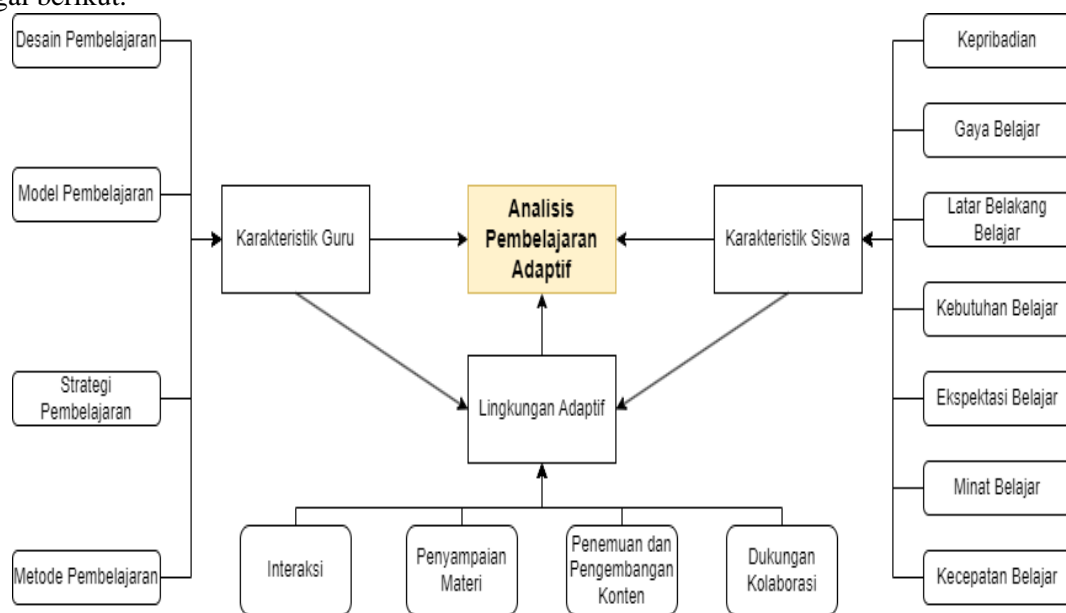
gai berikut:

Desain Pembelajaran

Model Pembelajaran

Strategi Pembelajaran

Metode Pembelajaran

Karakteristik Guru

Analisis Pembelajaran Adaptif

Karakteristik Siswa

Lingkungan Adaptif

Kepribadian

Gaya Belajar

Latar Belakang Belajar

Kebutuhan Belajar

Ekspektasi Belajar

Minat Belajar

Kecepatan Belajar

Interaksi

Penyampaian Materi

Penemuan dan Pengembangan Konten

Dukungan Kolaborasi